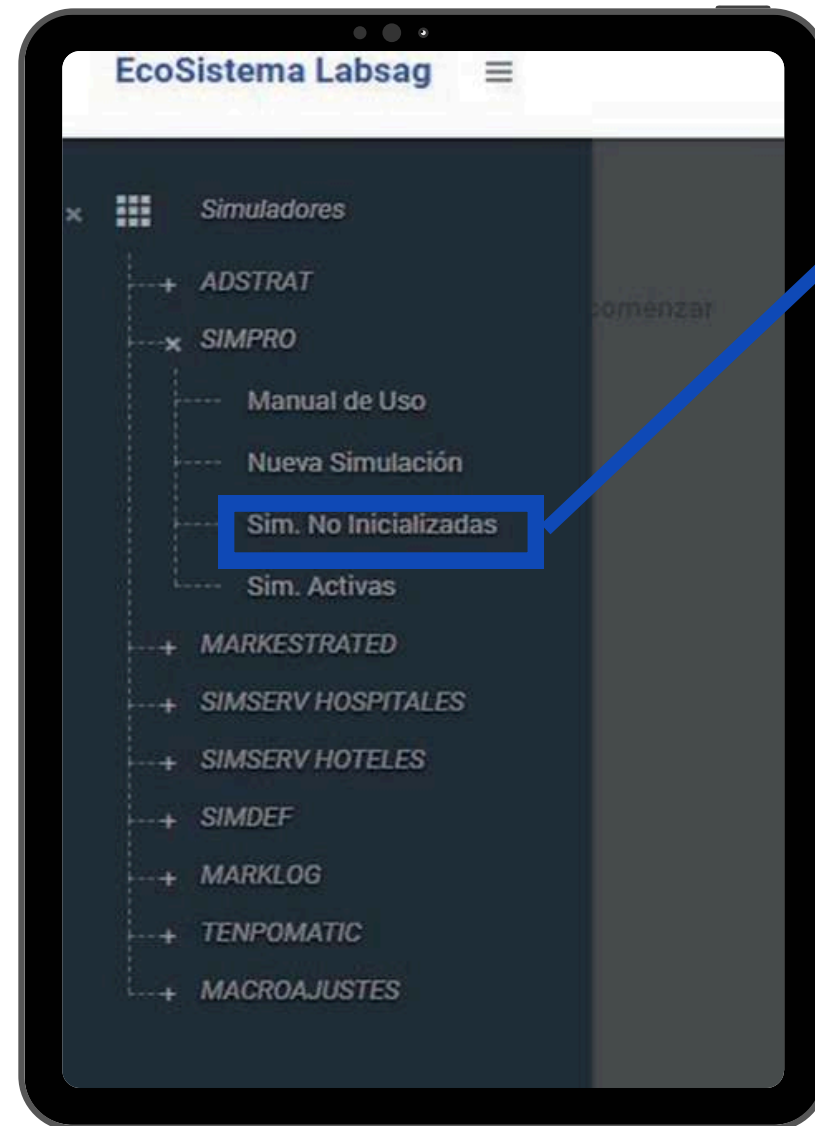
EcoSistema Labsag

Simuladores

+ ADSTRAT

comenzar

× SIMPRO

Manual de Uso

Nueva Simulación

Sim. No Inicializadas

Sim. Activas

+ MARKESTRATED

+ SIMSERV HOSPITALES

+ SIMSERV HOTELES

+ SIMDEF

+ MARKLOG

+ TENPOMATIC

+ MACROAJUSTES